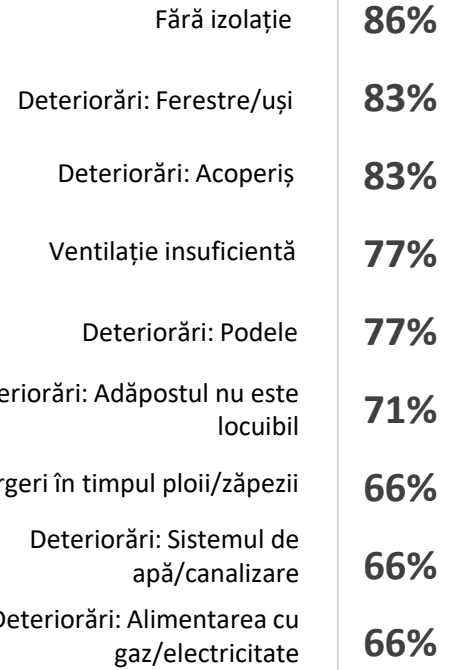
| | |
|---|---|
| Fără izolație | 86% |
| Deteriorări: Ferestre/uși | 83% |
| Deteriorări: Acoperiș | 83% |
| Ventilație insuficientă | 77% |
| Deteriorări: Podele | 77% |
| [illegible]eriorări: Adăpostul nu este locuibil | 71% |
| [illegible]rgeri în timpul ploii/zăpezii | 66% |
| Deteriorări: Sistemul de apă/canalizare | 66% |
| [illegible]eteriorări: Alimentarea cu gaz/electricitate | 66% |